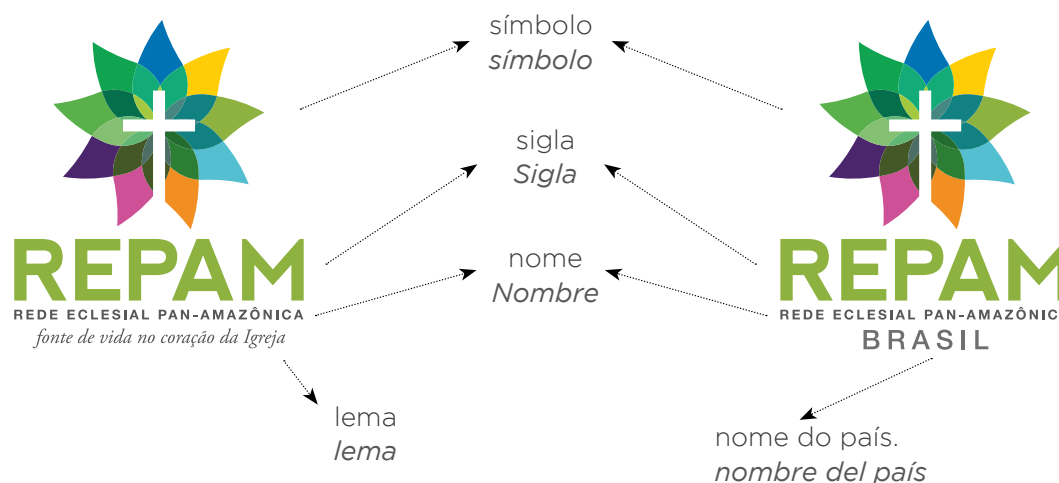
REPAM
REDE ECLESIAL PAN-AMAZÔNICA
fonte de vida no coração da Igreja

símbolo
*símbolo*

sigla
*Sigla*

nome
*Nombre*

lema
*lema*

REPAM
REDE ECLESIAL PAN-AMAZÔNICA
BRASIL

nome do país.
*nombre del país*